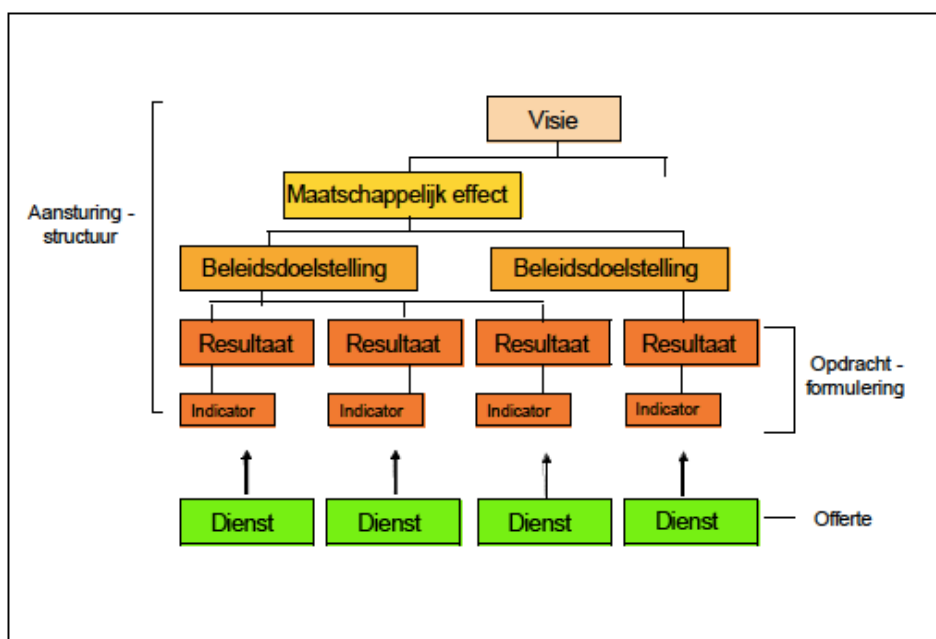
Aansturing - structuur

Visie

Maatschappelijk effect

Beleidsdoelstelling

Beleidsdoelstelling

Resultaat

Resultaat

Resultaat

Resultaat

Indicator

Indicator

Indicator

Indicator

Opdracht - formulering

Dienst

Dienst

Dienst

Dienst

Offerte